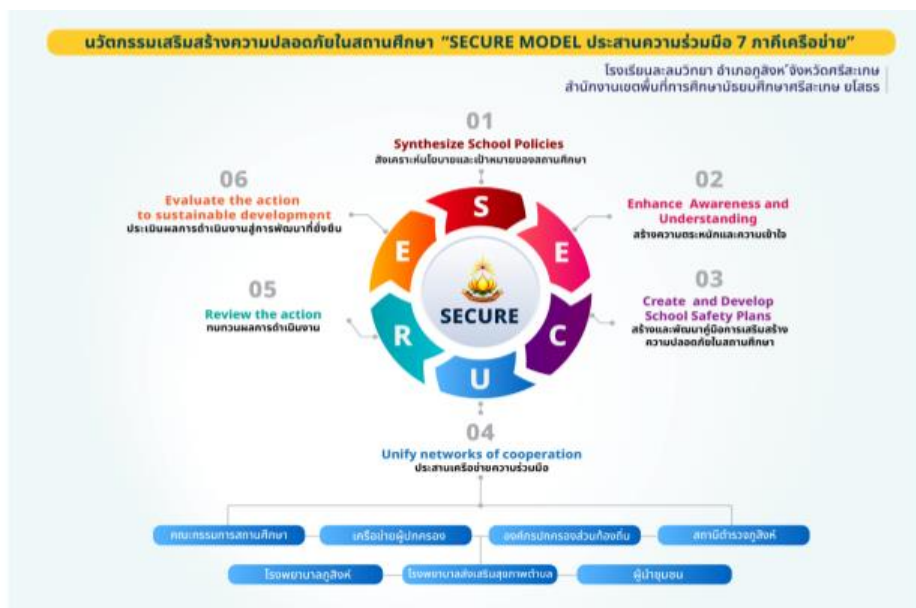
นวัตกรรมเสริมสร้างความปลอดภัยในสถานศึกษา "SECURE MODEL ประสานความร่วมมือ 7 ภาคีเครือข่าย"

โรงเรียนละลมวิทยา อำเภอภูสิงห์ จังหวัดศรีสะเกษ
สำนักงานเขตพื้นที่การศึกษามัธยมศึกษาศรีสะเกษ ยโสธร

01
Synthesize School Policies
สังเคราะห์นโยบายและเป้าหมายของสถานศึกษา

02
Enhance Awareness and Understanding
สร้างความตระหนักและความเข้าใจ

03
Create and Develop School Safety Plans
สร้างและพัฒนาคู่มือการเสริมสร้างความปลอดภัยในสถานศึกษา

04
Unify networks of cooperation
ประสานเครือข่ายความร่วมมือ

05
Review the action
ทบทวนผลการดำเนินงาน

06
Evaluate the action to sustainable development
ประเมินผลการดำเนินงานสู่การพัฒนาที่ยั่งยืน

S E C U R E

SECURE

คณะกรรมการสถานศึกษา
เครือข่ายผู้ปกครอง
องค์กรปกครองส่วนท้องถิ่น
สถานีตำรวจภูสิงห์
โรงพยาบาลภูสิงห์
โรงพยาบาลส่งเสริมสุขภาพตำบล
ผู้นำชุมชน